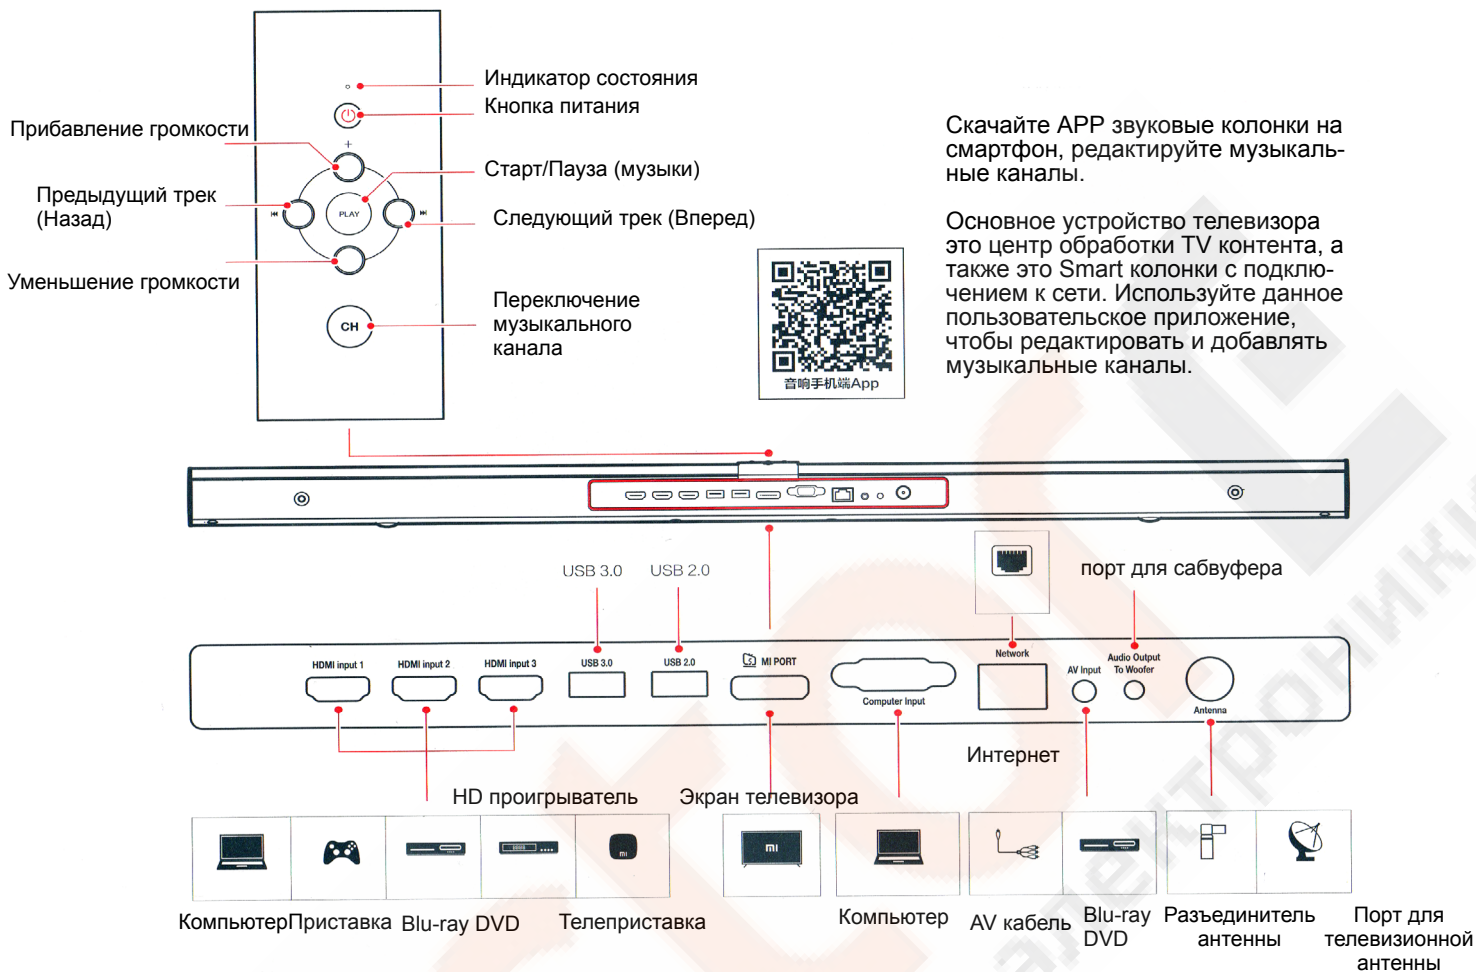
Индикатор состояния
Кнопка питания
Прибавление громкости
Старт/Пауза (музыки)
Предыдущий трек (Назад)
Следующий трек (Вперед)
Уменьшение громкости
PLAY
CH
Переключение музыкального канала

Скачайте APP звуковые колонки на смартфон, редактируйте музыкальные каналы.

Основное устройство телевизора это центр обработки TV контента, а также это Smart колонки с подключением к сети. Используйте данное пользовательское приложение, чтобы редактировать и добавлять музыкальные каналы.

音响手机端App

USB 3.0
USB 2.0
порт для сабвуфера
HDMI input 1
HDMI input 2
HDMI input 3
USB 3.0
USB 2.0
MI PORT
Computer Input
Network
AV Input
Audio Output To Woofer
Antenna
Интернет
HD проигрыватель
Экран телевизора
Компьютер
Приставка
Blu-ray DVD
Телеприставка
Компьютер
AV кабель
Blu-ray DVD
Разъединитель антенны
Порт для телевизионной антенны